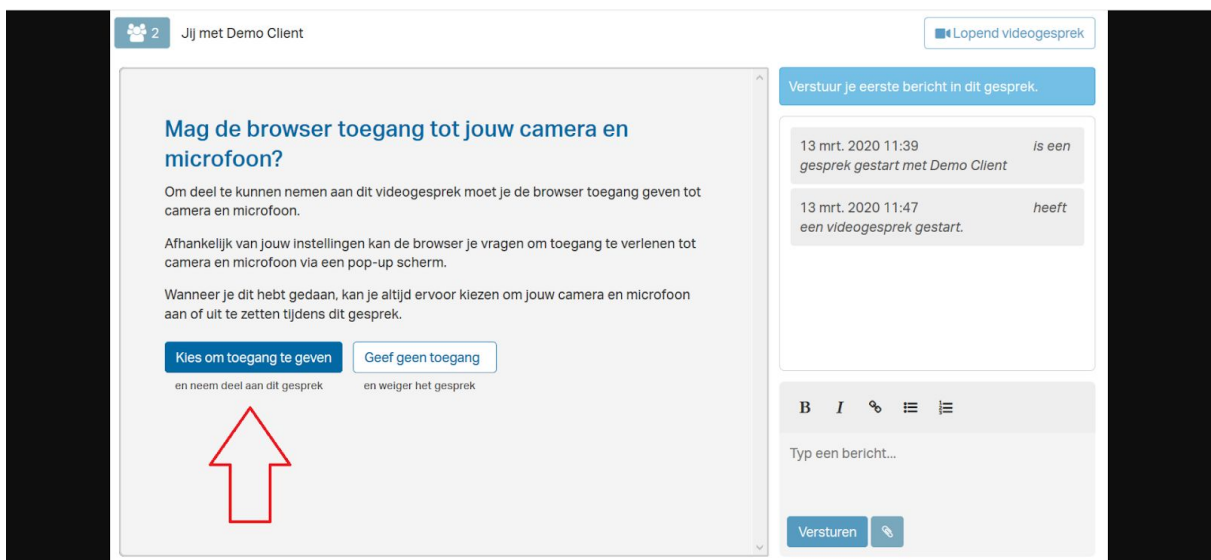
2 Jij met Demo Client

Lopend videogesprek

Mag de browser toegang tot jouw camera en microfoon?

Om deel te kunnen nemen aan dit videogesprek moet je de browser toegang geven tot camera en microfoon.

Afhankelijk van jouw instellingen kan de browser je vragen om toegang te verlenen tot camera en microfoon via een pop-up scherm.

Wanneer je dit hebt gedaan, kan je altijd ervoor kiezen om jouw camera en microfoon aan of uit te zetten tijdens dit gesprek.

Kies om toegang te geven
en neem deel aan dit gesprek

Geef geen toegang
en weiger het gesprek

Verstuur je eerste bericht in dit gesprek.

13 mrt. 2020 11:39 is een gesprek gestart met Demo Client

13 mrt. 2020 11:47 heeft een videogesprek gestart.

B I

Typ een bericht...

Versturen